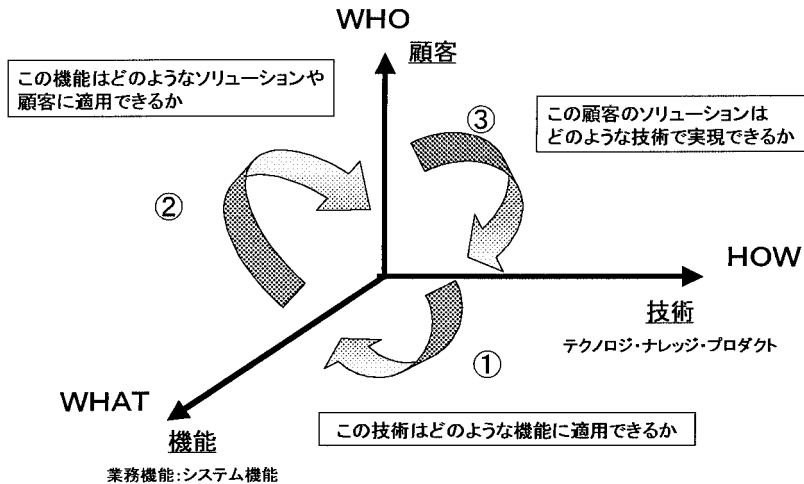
WHO

顧客

この機能はどのようなソリューションや顧客に適用できるか

この顧客のソリューションはどのような技術で実現できるか

③

②

HOW

技術

テクノロジ・ナレッジ・プロダクト

①

WHAT

機能

業務機能:システム機能

この技術はどのような機能に適用できるか